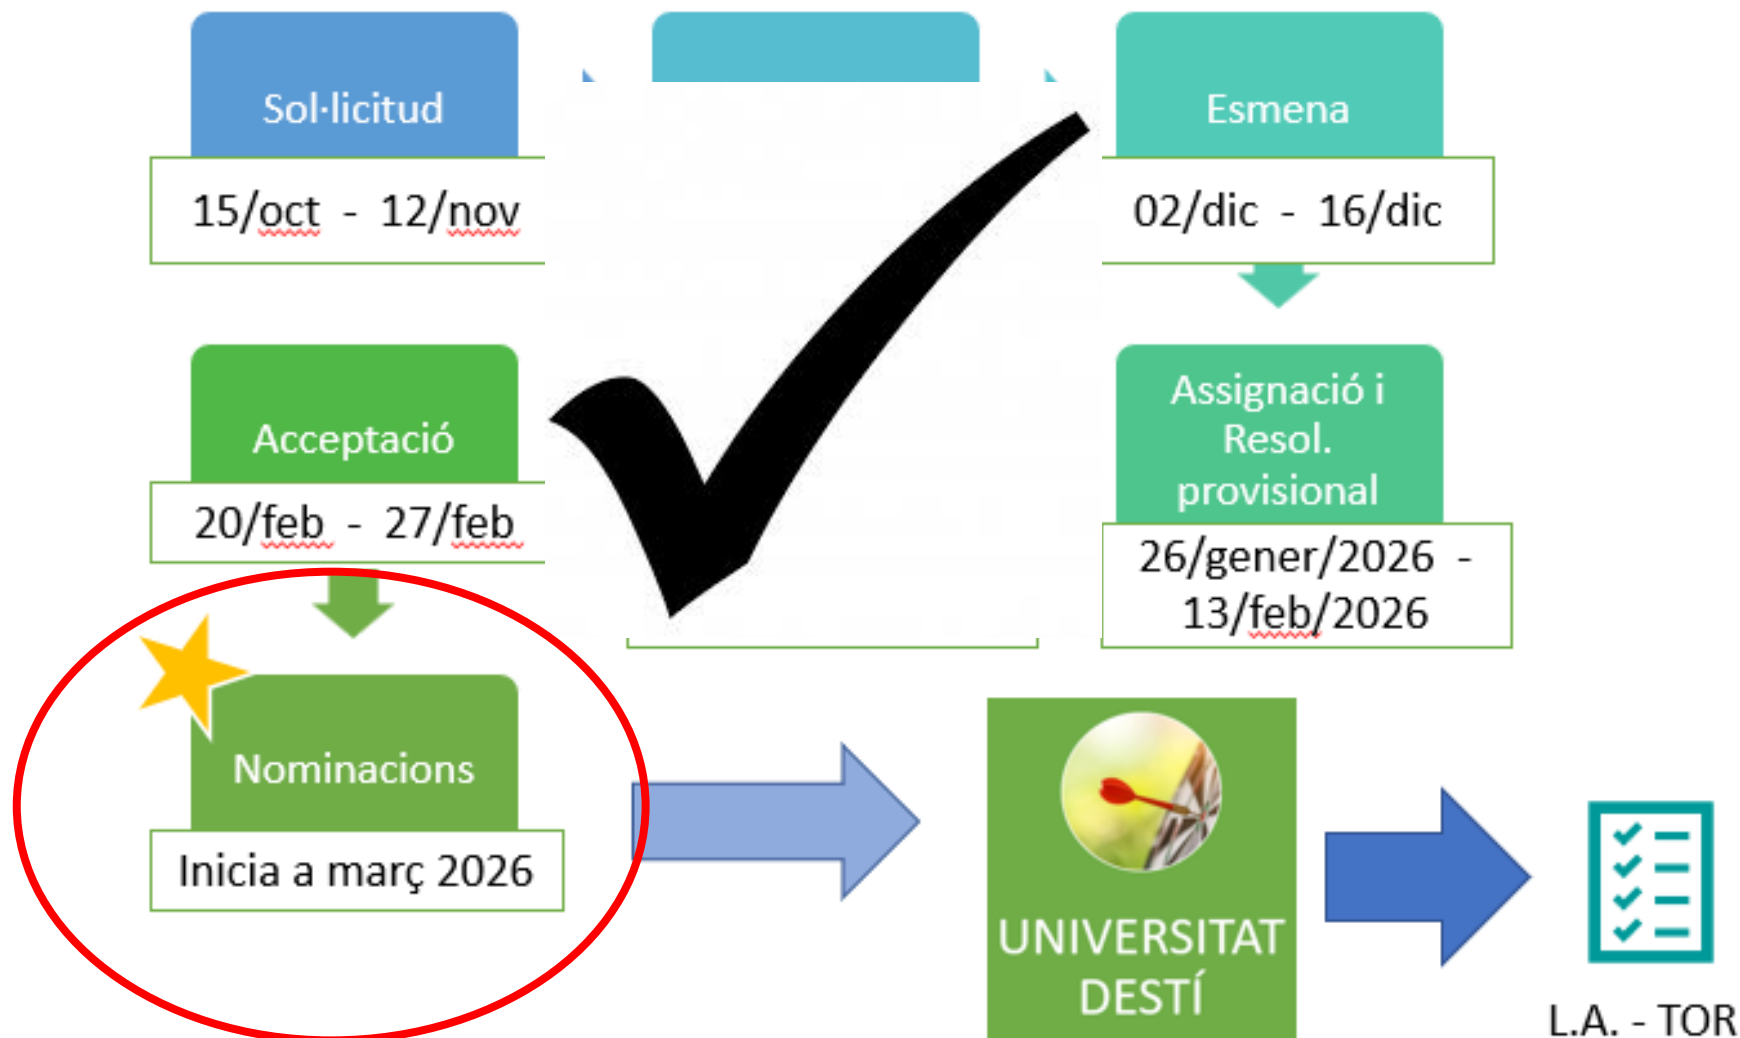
Sol·licitud

15/oct - 12/nov

Esmena

02/dic - 16/dic

Acceptació

20/feb - 27/feb

Assignació i Resol. provisional

26/gener/2026 - 13/feb/2026

Nominacions

Inicia a març 2026

UNIVERSITAT DESTÍ

L.A. - TOR